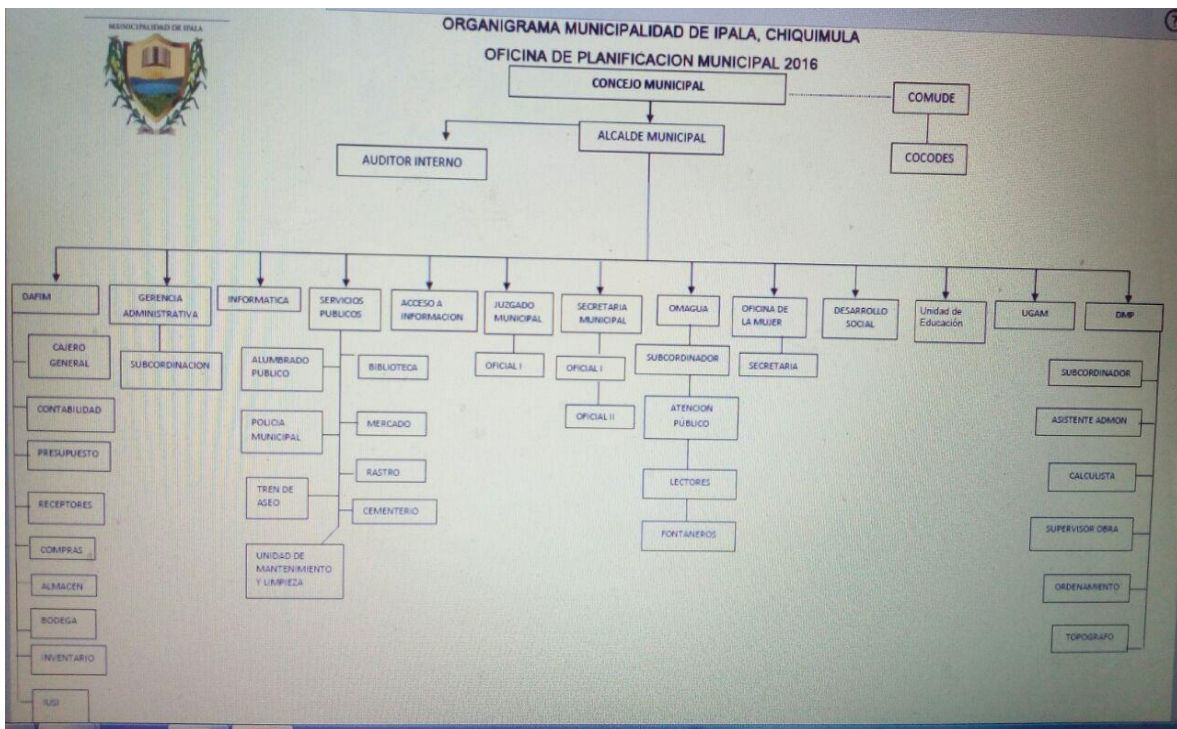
MUNICIPALIDAD DE IPALA

ORGANIGRAMA MUNICIPALIDAD DE IPALA, CHIQUIMULA

OFICINA DE PLANIFICACION MUNICIPAL 2016

CONCEJO MUNICIPAL

COMUDE

COCODES

ALCALDE MUNICIPAL

AUDITOR INTERNO

DAFIM

CAJERO GENERAL

CONTABILIDAD

PRESUPUESTO

RECEPTORES

COMPRAS

ALMACEN

BODEGA

INVENTARIO

IUSI

GERENCIA ADMINISTRATIVA

SUBCORDINACION

INFORMATICA

SERVICIOS PUBLICOS

ALUMBRADO PUBLICO

BIBLIOTECA

POLICIA MUNICIPAL

MERCADO

RASTRO

TREN DE ASEO

CEMENTERIO

UNIDAD DE MANTENIMIENTO Y LIMPIEZA

ACCESO A INFORMACION

JUZGADO MUNICIPAL

OFICIAL I

SECRETARIA MUNICIPAL

OFICIAL I

OFICIAL II

OMAGUA

SUBCORDINADOR

ATENCION PUBLICO

LECTORES

FONTANEROS

OFICINA DE LA MUJER

SECRETARIA

DESARROLLO SOCIAL

Unidad de Educación

UGAM

DMP

SUBCORDINADOR

ASISTENTE ADMON

CALCULISTA

SUPERVISOR OBRA

ORDENAMIENTO

TOPOGRAFO